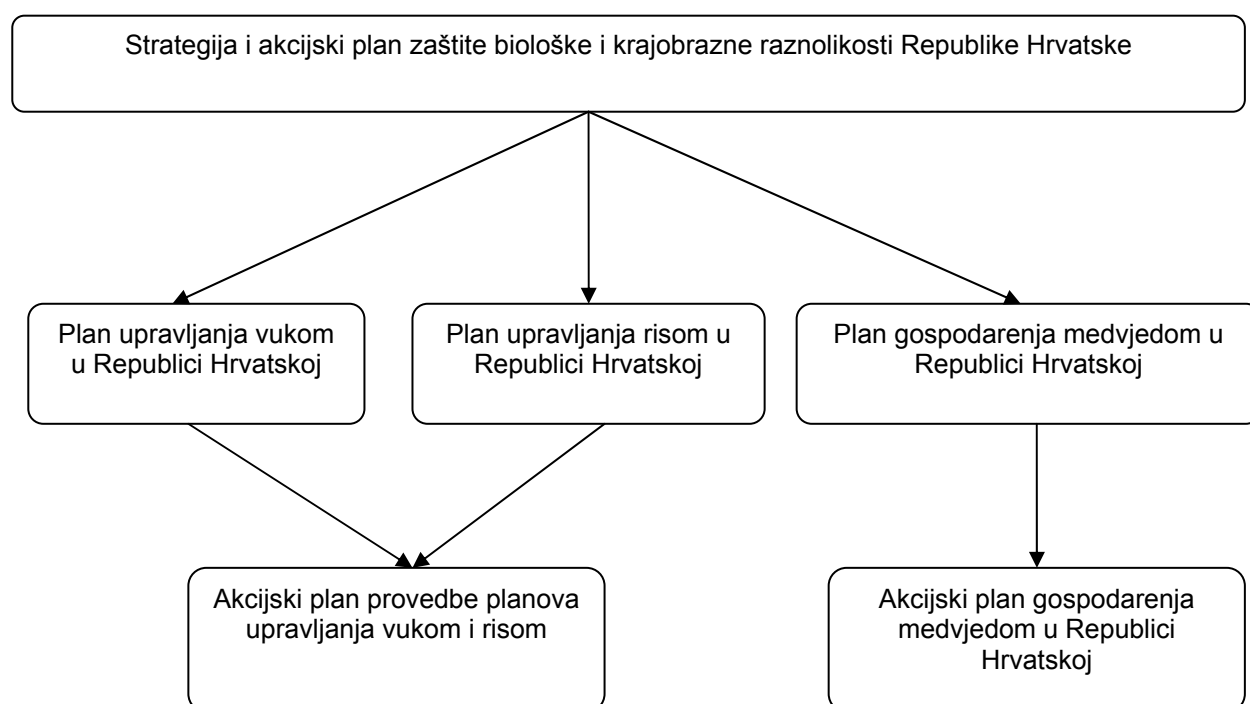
Strategija i akcijski plan zaštite biološke i krajobrazne raznolikosti Republike Hrvatske

Plan upravljanja vukom u Republici Hrvatskoj

Plan upravljanja risom u Republici Hrvatskoj

Plan gospodarenja medvjedom u Republici Hrvatskoj

Akcijski plan provedbe planova upravljanja vukom i risom

Akcijski plan gospodarenja medvjedom u Republici Hrvatskoj